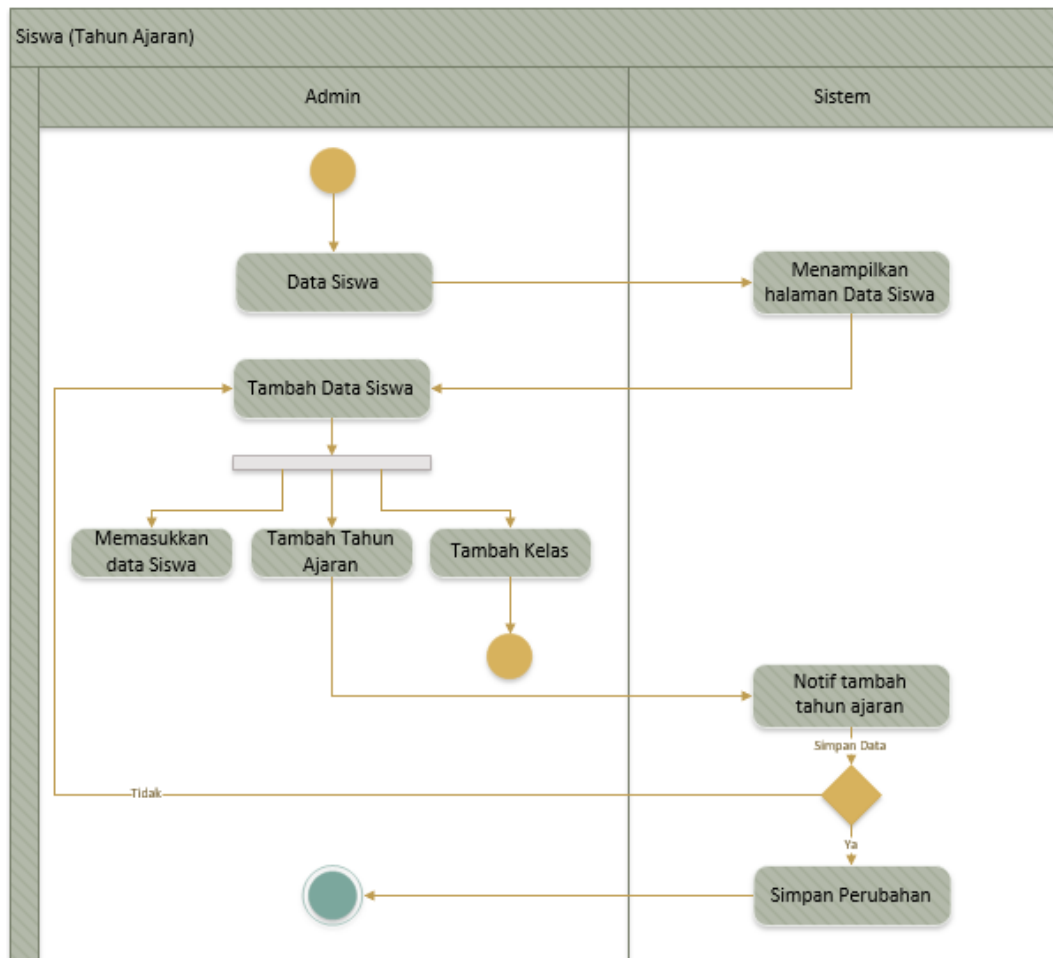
Siswa (Tahun Ajaran)

Admin

Sistem

Data Siswa

Menampilkan halaman Data Siswa

Tambah Data Siswa

Memasukkan data Siswa

Tambah Tahun Ajaran

Tambah Kelas

Notif tambah tahun ajaran

Simpan Data

Tidak

Ya

Simpan Perubahan